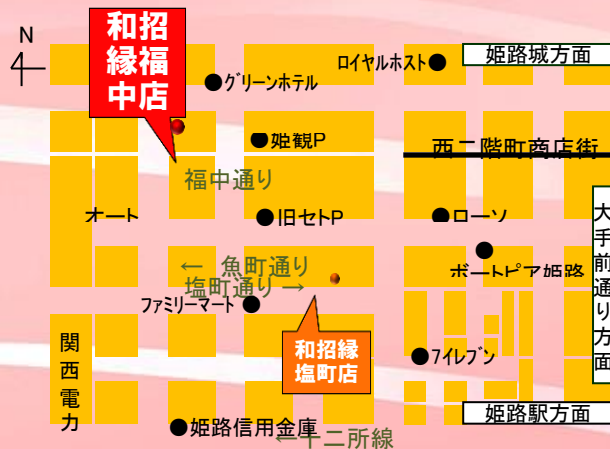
N

和招縁福中店

グリーンホテル

ロイヤルホスト

姫路城方面

姫観P

西二階町商店街

福中通り

オート

旧セトP

ローソ

大手前通り方面

ボートピア姫路

← 魚町通り
塩町通り →

ファミリーマート

和招縁塩町店

関西電力

セブンイレブン

姫路信用金庫

姫路駅方面

← 十二所線